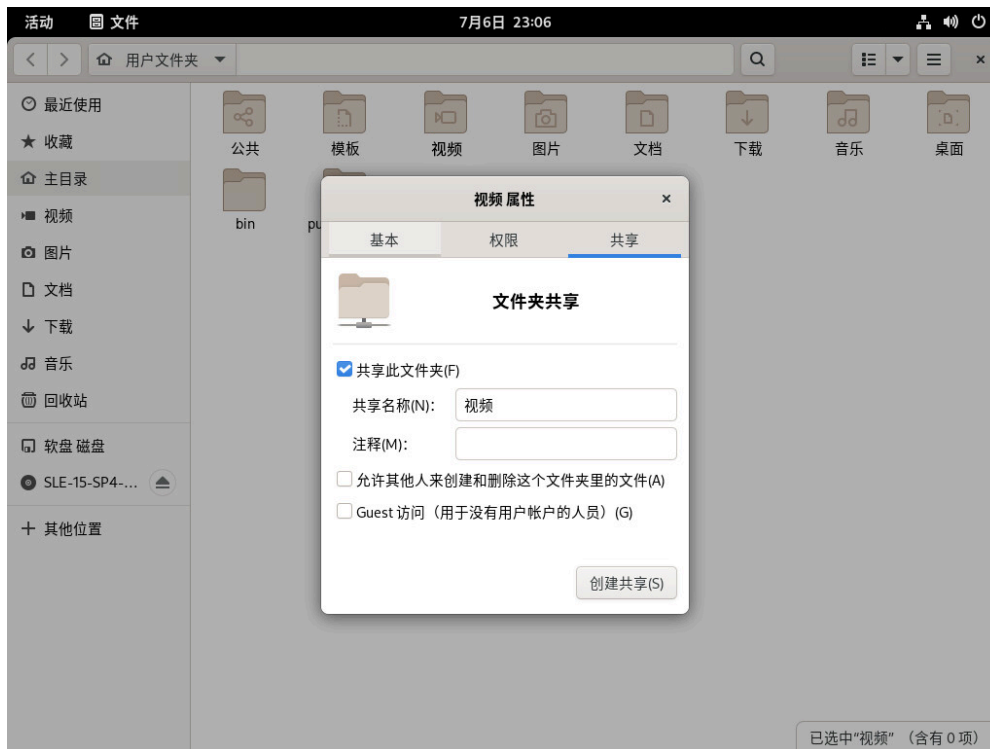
活动 文件 7月6日 23:06

用户文件夹

最近使用
收藏
主目录
视频
图片
文档
下载
音乐
回收站
软盘 磁盘
SLE-15-SP4-...
+ 其他位置

公共
模板
视频
图片
文档
下载
音乐
桌面
bin
pu

视频 属性 ×
基本
权限
共享

文件夹共享

共享此文件夹(F)
共享名称(N): 视频
注释(M):
允许其他人来创建和删除这个文件夹里的文件(A)
Guest 访问（用于没有用户帐户的人员）(G)
创建共享(S)

已选中“视频” （含有 0 项）